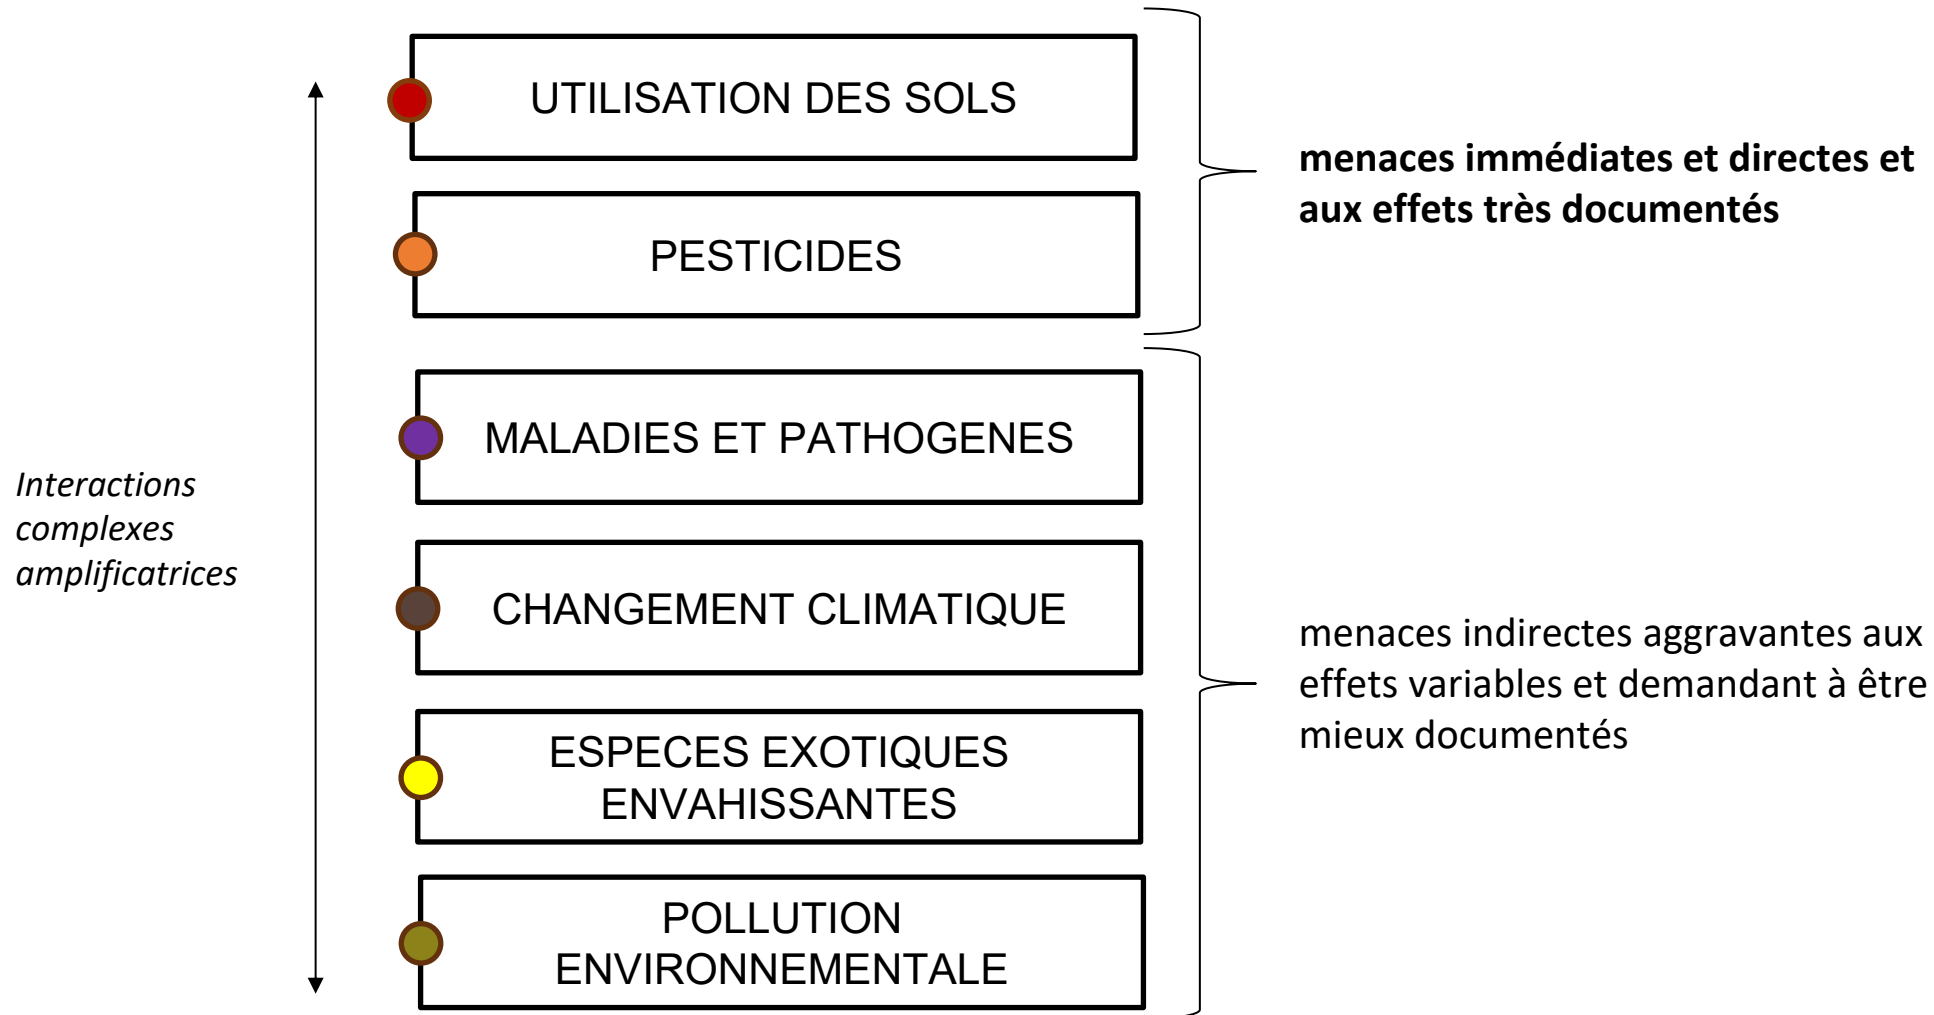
Interactions complexes amplificatrices

UTILISATION DES SOLS

PESTICIDES

MALADIES ET PATHOGENES

CHANGEMENT CLIMATIQUE

ESPECES EXOTIQUES ENVAHISSANTES

POLLUTION ENVIRONNEMENTALE

**menaces immédiates et directes et aux effets très documentés**

menaces indirectes aggravantes aux effets variables et demandant à être mieux documentés